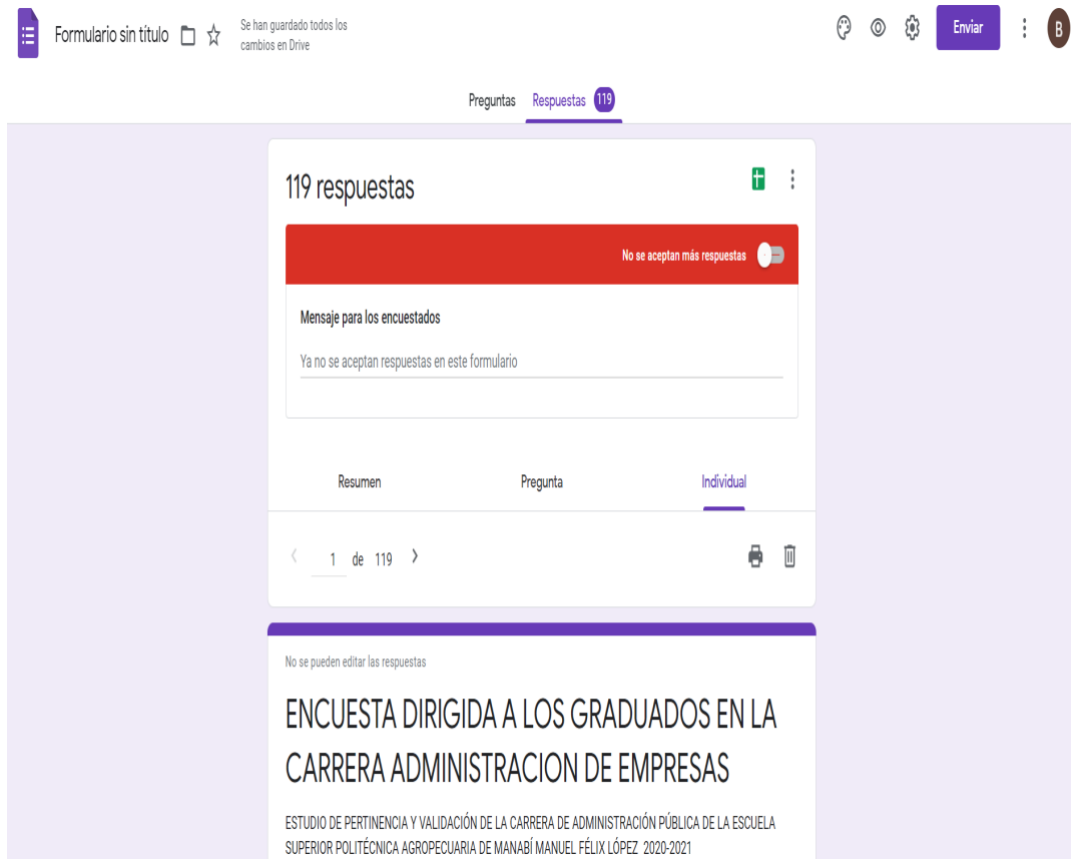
Formulario sin título

Se han guardado todos los cambios en Drive

Enviar

B

Preguntas Respuestas 119

119 respuestas

No se aceptan más respuestas

Mensaje para los encuestados

Ya no se aceptan respuestas en este formulario

Resumen Pregunta Individual

1 de 119

No se pueden editar las respuestas

ENCUESTA DIRIGIDA A LOS GRADUADOS EN LA CARRERA ADMINISTRACION DE EMPRESAS

ESTUDIO DE PERTINENCIA Y VALIDACIÓN DE LA CARRERA DE ADMINISTRACIÓN PÚBLICA DE LA ESCUELA SUPERIOR POLITÉCNICA AGROPECUARIA DE MANABÍ MANUEL FÉLIX LÓPEZ 2020-2021